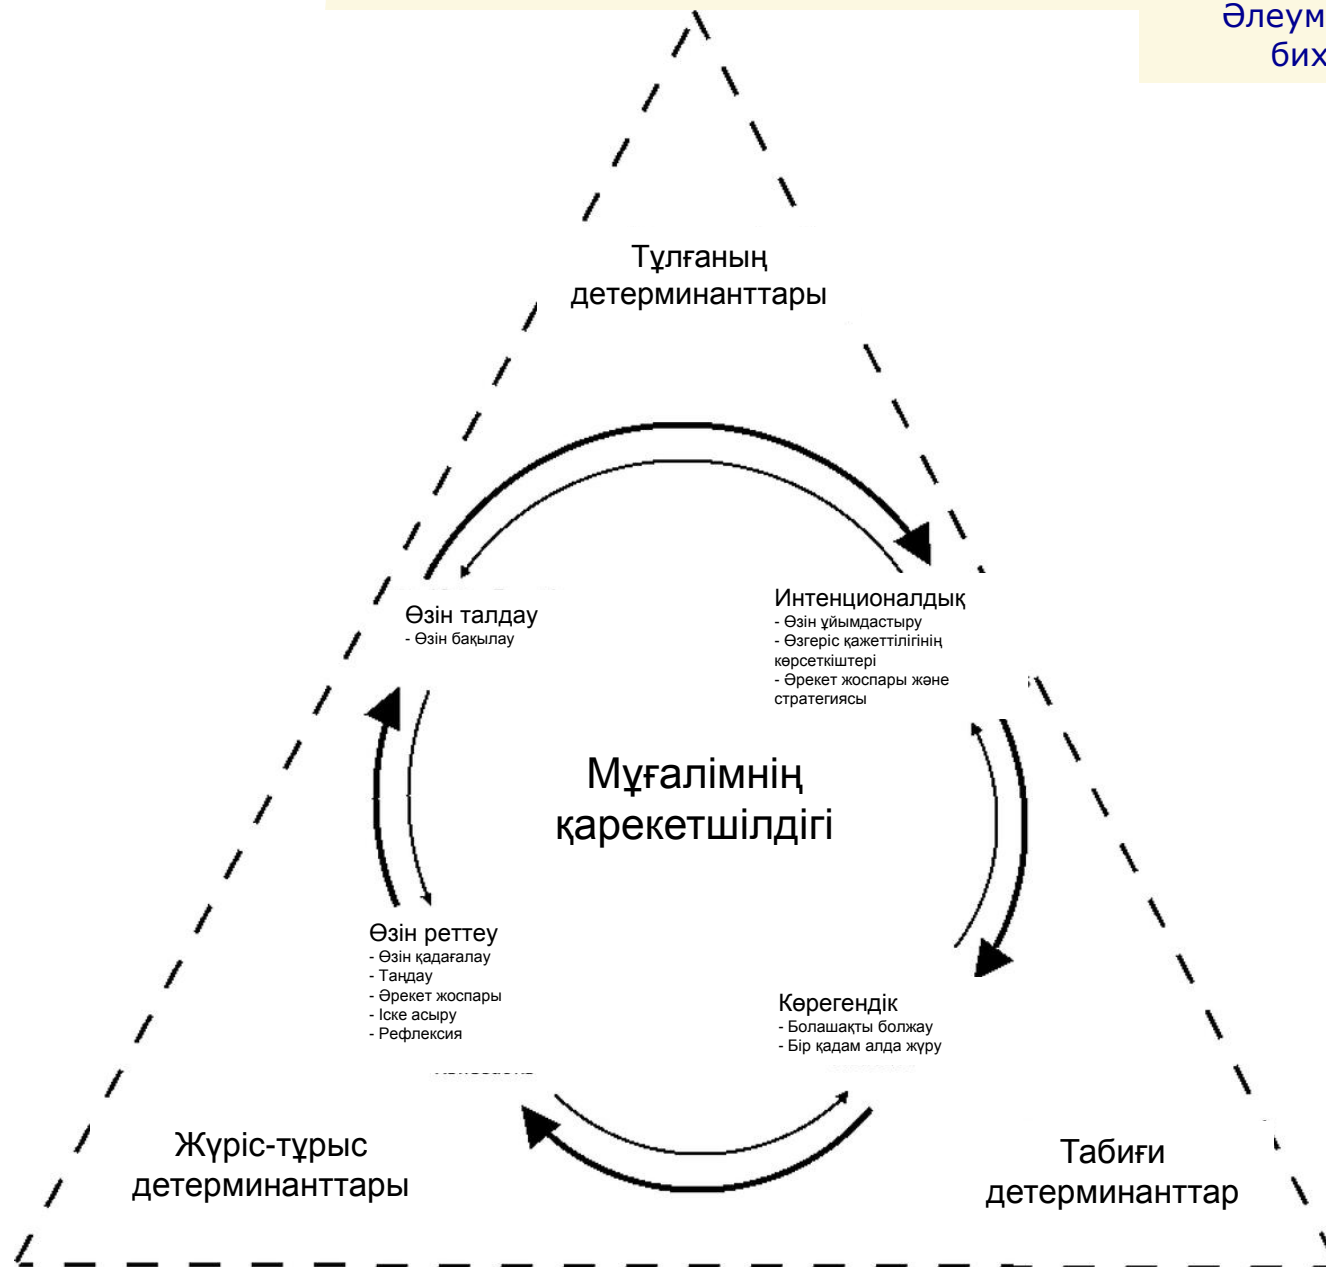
Әлеум
бих

Тұлғаның детерминанттары

Өзін талдау
- Өзін бақылау

Интенционалдық
- Өзін ұйымдастыру
- Өзгеріс қажеттілігінің көрсеткіштері
- Әрекет жоспары және стратегиясы

Мұғалімнің қарекетшілдігі

Өзін реттеу
- Өзін қадағалау
- Таңдау
- Әрекет жоспары
- Іске асыру
- Рефлексия

Көрегендік
- Болашақты болжау
- Бір қадам алда жүру

Жүріс-тұрыс детерминанттары

Табиғи детерминанттар